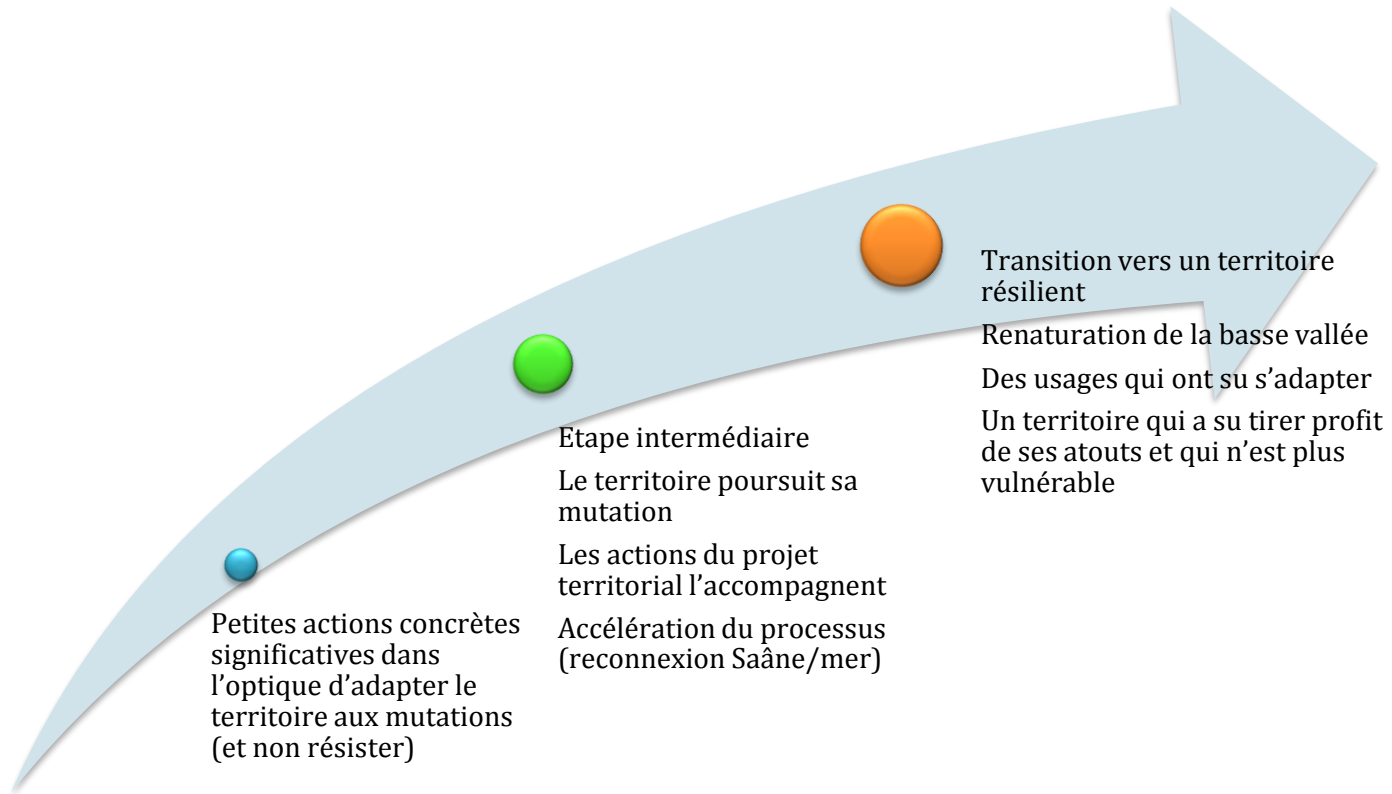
Petites actions concrètes significatives dans l'optique d'adapter le territoire aux mutations (et non résister)

Etape intermédiaire

Le territoire poursuit sa mutation

Les actions du projet territorial l'accompagnent

Accélération du processus (reconnexion Saâne/mer)

Transition vers un territoire résilient

Renaturation de la basse vallée

Des usages qui ont su s'adapter

Un territoire qui a su tirer profit de ses atouts et qui n'est plus vulnérable